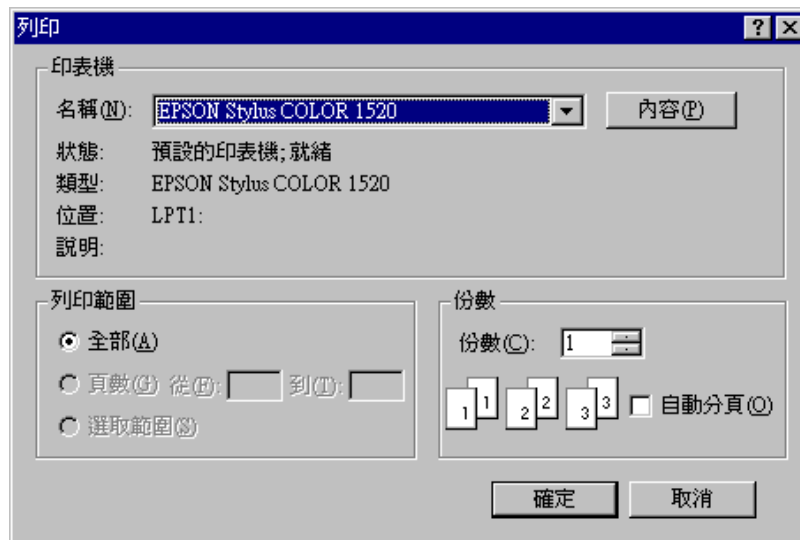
列印

?

印表機

名稱(N): EPSON Stylus COLOR 1520

內容(P)

狀態: 預設的印表機; 就緒

類型: EPSON Stylus COLOR 1520

位置: LPT1:

說明:

列印範圍

全部(A)

頁數(G) 從(F): 到(T):

選取範圍(S)

份數

份數(C): 1

1 1 2 2 3 3

自動分頁(O)

確定

取消